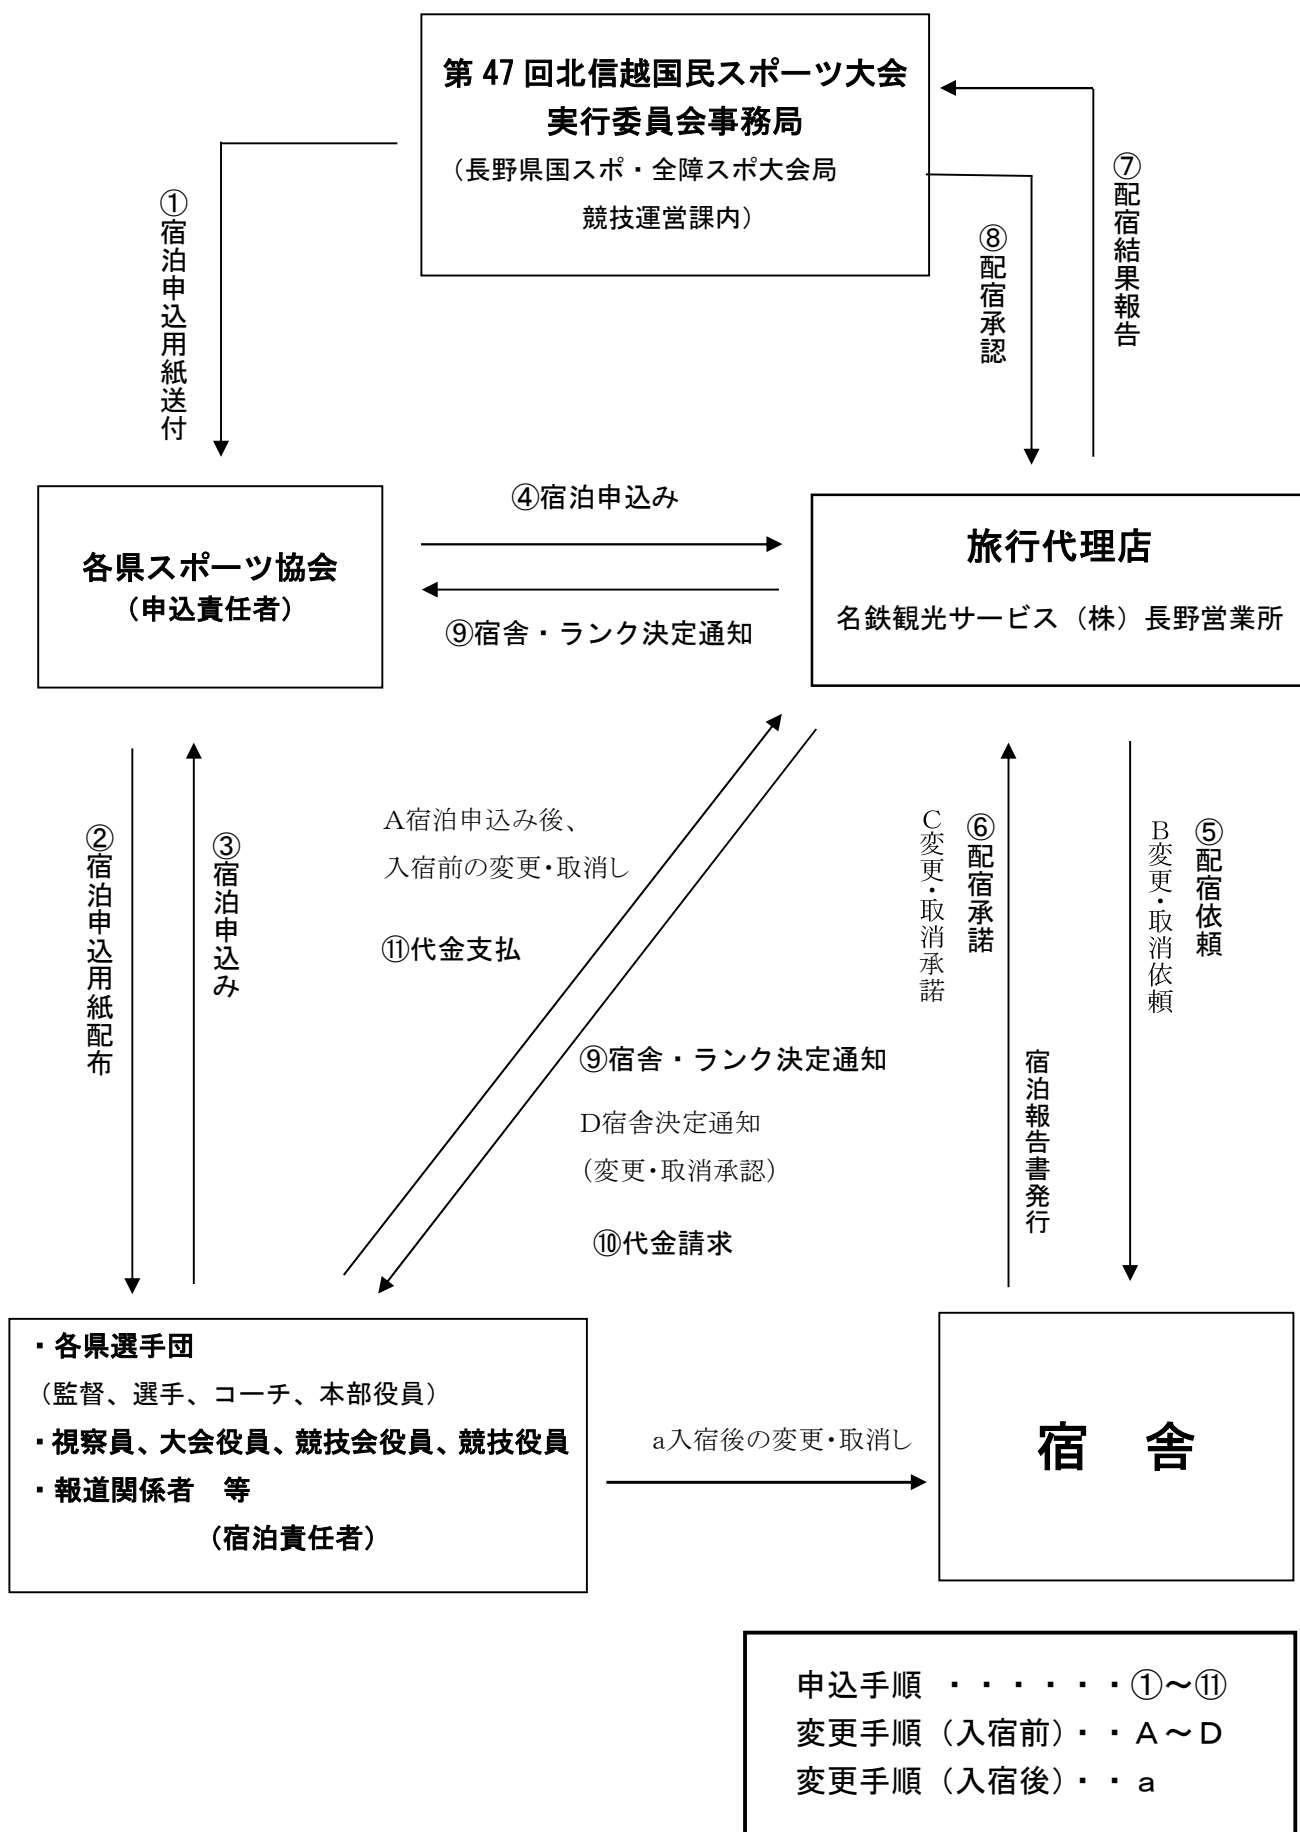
第 47 回北信越国民スポーツ大会
実行委員会事務局
（長野県国スポ・全障スポ大会局
競技運営課内）

①宿泊申込用紙送付

⑧配宿承認

⑦配宿結果報告

④宿泊申込み

各県スポーツ協会
（申込責任者）

⑨宿舎・ランク決定通知

旅行代理店
名鉄観光サービス（株）長野営業所

②宿泊申込用紙配布

③宿泊申込み

A宿泊申込み後、
入宿前の変更・取消し

⑪代金支払

C変更・取消承諾

⑥配宿承諾

B変更・取消依頼

⑤配宿依頼

⑨宿舎・ランク決定通知

D宿舎決定通知
(変更・取消承認)

宿泊報告書発行

⑩代金請求

・各県選手団
（監督、選手、コーチ、本部役員）
・視察員、大会役員、競技会役員、競技役員
・報道関係者　等
（宿泊責任者）

a入宿後の変更・取消し

宿　舎

申込手順　・・・・・・①～⑪
変更手順（入宿前）・・A～D
変更手順（入宿後）・・a